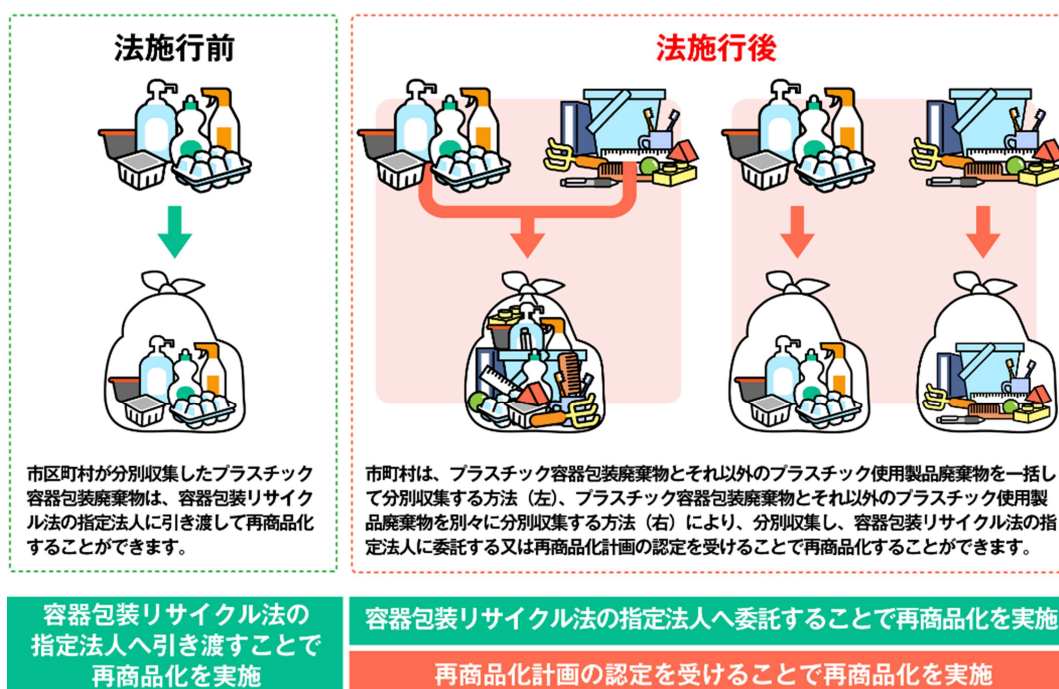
法施行前

市区町村が分別収集したプラスチック容器包装廃棄物は、容器包装リサイクル法の指定法人に引き渡して再商品化することができます。

法施行後

市町村は、プラスチック容器包装廃棄物とそれ以外のプラスチック使用製品廃棄物を一括して分別収集する方法（左）、プラスチック容器包装廃棄物とそれ以外のプラスチック使用製品廃棄物を別々に分別収集する方法（右）により、分別収集し、容器包装リサイクル法の指定法人に委託する又は再商品化計画の認定を受けることで再商品化することができます。

容器包装リサイクル法の指定法人へ引き渡すことで再商品化を実施

容器包装リサイクル法の指定法人へ委託することで再商品化を実施

再商品化計画の認定を受けることで再商品化を実施